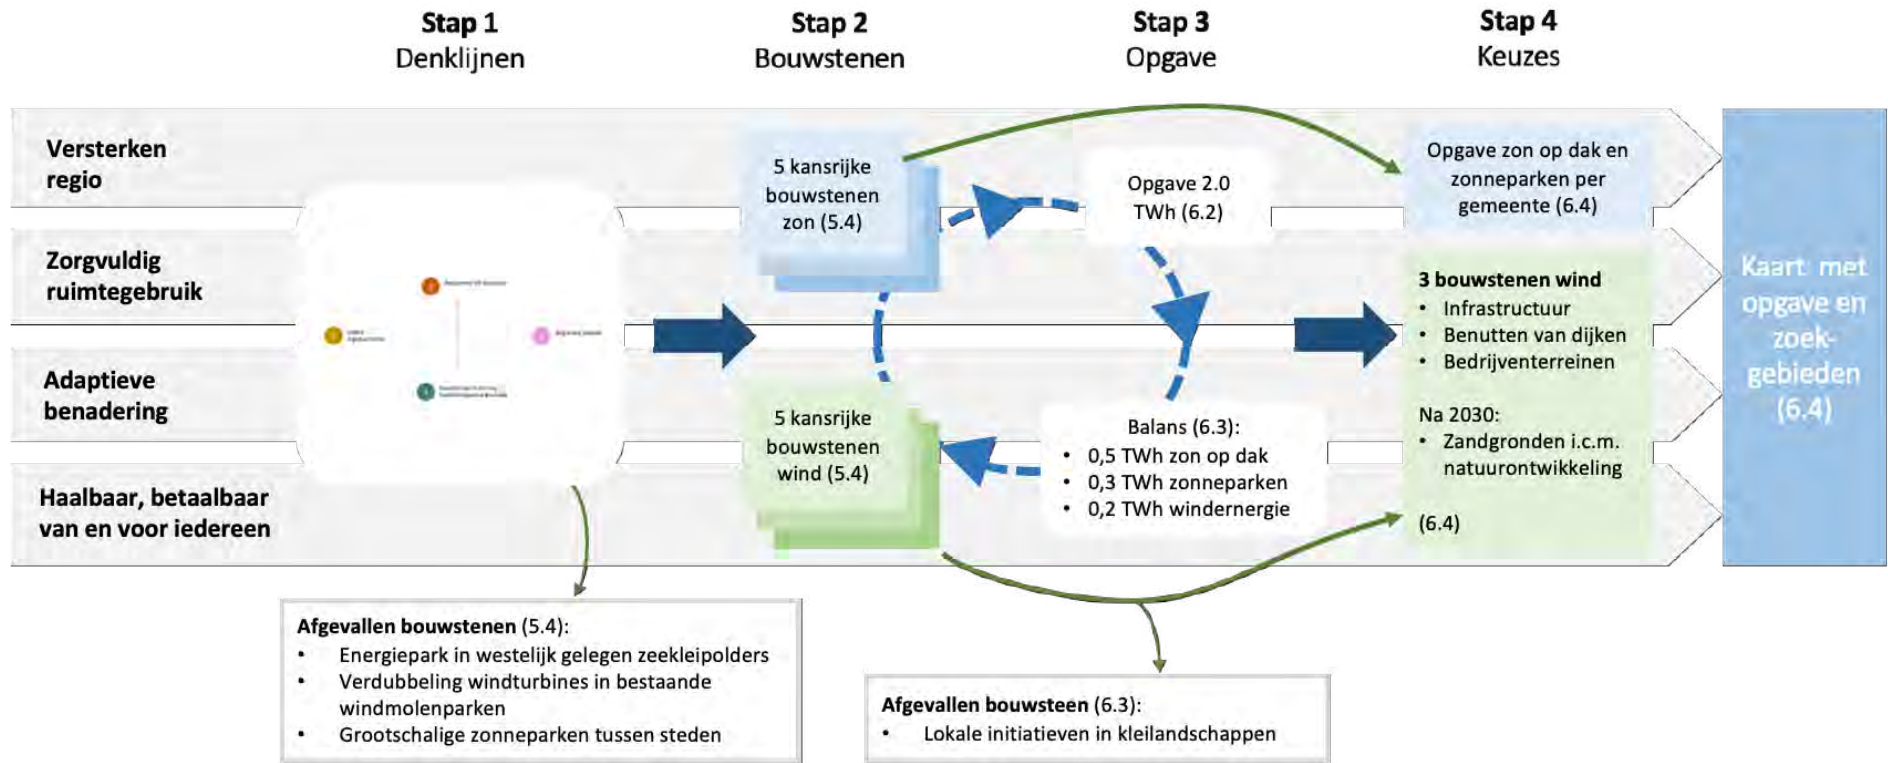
Stap 1
Denklijnen

Stap 2
Bouwstenen

Stap 3
Opgave

Stap 4
Keuzes

Versterken regio

Zorgvuldig ruimtegebruik

Adaptieve benadering

Haalbaar, betaalbaar van en voor iedereen

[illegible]

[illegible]

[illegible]

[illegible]

5 kansrijke bouwstenen zon (5.4)

5 kansrijke bouwstenen wind (5.4)

Opgave 2.0 TWh (6.2)

Balans (6.3):
• 0,5 TWh zon op dak
• 0,3 TWh zonneparken
• 0,2 TWh windenergie

Opgave zon op dak en zonneparken per gemeente (6.4)

3 bouwstenen wind
• Infrastructuur
• Benutten van dijken
• Bedrijventerreinen

Na 2030:
• Zandgronden i.c.m. natuurontwikkeling

(6.4)

Kaart met opgave en zoekgebieden (6.4)

Afgevallen bouwstenen (5.4):
• Energiepark in westelijk gelegen zeekleipolders
• Verdubbeling windturbines in bestaande windmolenparken
• Grootschalige zonneparken tussen steden

Afgevallen bouwsteen (6.3):
• Lokale initiatieven in kleilandschappen